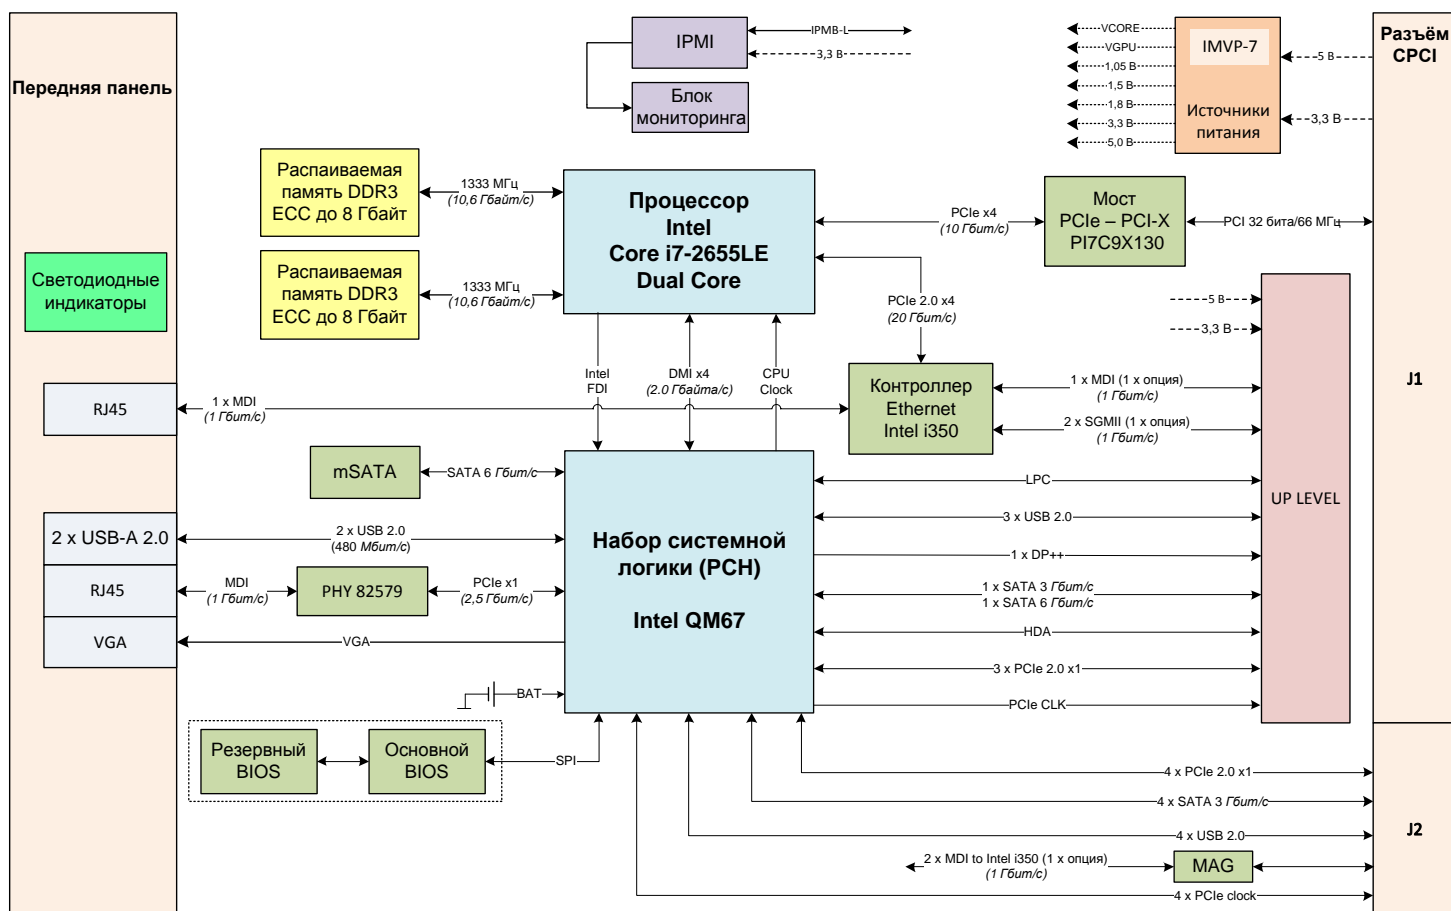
Передняя панель

Светодиодные индикаторы

RJ45

2 x USB-A 2.0

RJ45

VGA

IPMI

IPMB-L

3,3 В

Блок мониторинга

IMVP-7

Источники питания

VCORE

VGPU

1,05 В

1,5 В

1,8 В

3,3 В

5,0 В

5 В

3,3 В

Разъём CPCI

Распаиваемая память DDR3 ECC до 8 Гбайт

1333 МГц (10,6 Гбайт/с)

Распаиваемая память DDR3 ECC до 8 Гбайт

1333 МГц (10,6 Гбайт/с)

Процессор Intel Core i7-2655LE Dual Core

PCIe x4 (10 Гбит/с)

Мост PCIe – PCI-X PI7C9X130

PCI 32 бита/66 МГц

PCIe 2.0 x4 (20 Гбит/с)

5 В

3,3 В

Intel FDI

DMI x4 (2.0 Гбайта/с)

CPU Clock

1 x MDI (1 Гбит/с)

Контроллер Ethernet Intel i350

1 x MDI (1 x опция) (1 Гбит/с)

2 x SGMII (1 x опция) (1 Гбит/с)

J1

mSATA

SATA 6 Гбит/с

UP LEVEL

LPC

2 x USB 2.0 (480 Мбит/с)

3 x USB 2.0

Набор системной логики (PCH)

Intel QM67

1 x DP++

MDI (1 Гбит/с)

PHY 82579

PCIe x1 (2,5 Гбит/с)

1 x SATA 3 Гбит/с

1 x SATA 6 Гбит/с

VGA

HDA

3 x PCIe 2.0 x1

BAT

PCIe CLK

Резервный BIOS

Основной BIOS

SPI

4 x PCIe 2.0 x1

4 x SATA 3 Гбит/с

J2

4 x USB 2.0

2 x MDI to Intel i350 (1 x опция) (1 Гбит/с)

MAG

4 x PCIe clock